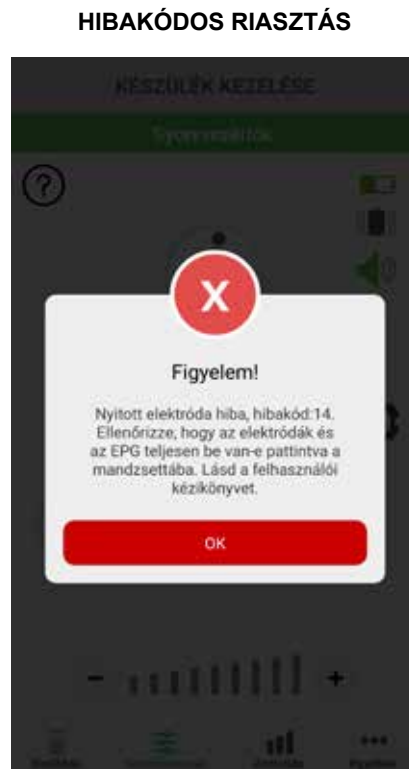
HIBAKÓDOS RIASZTÁS

KÉSZÜLÉK KEZELÉSE

Gyorsvezérlők

?

X

Figyelem!

Nyitott elektróda hiba, hibakód:14. Ellenőrizze, hogy az elektródák és az EPG teljesen be van-e pattintva a mandzsettába. Lásd a felhasználói kézikönyvet.

OK

-

+

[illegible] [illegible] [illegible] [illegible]